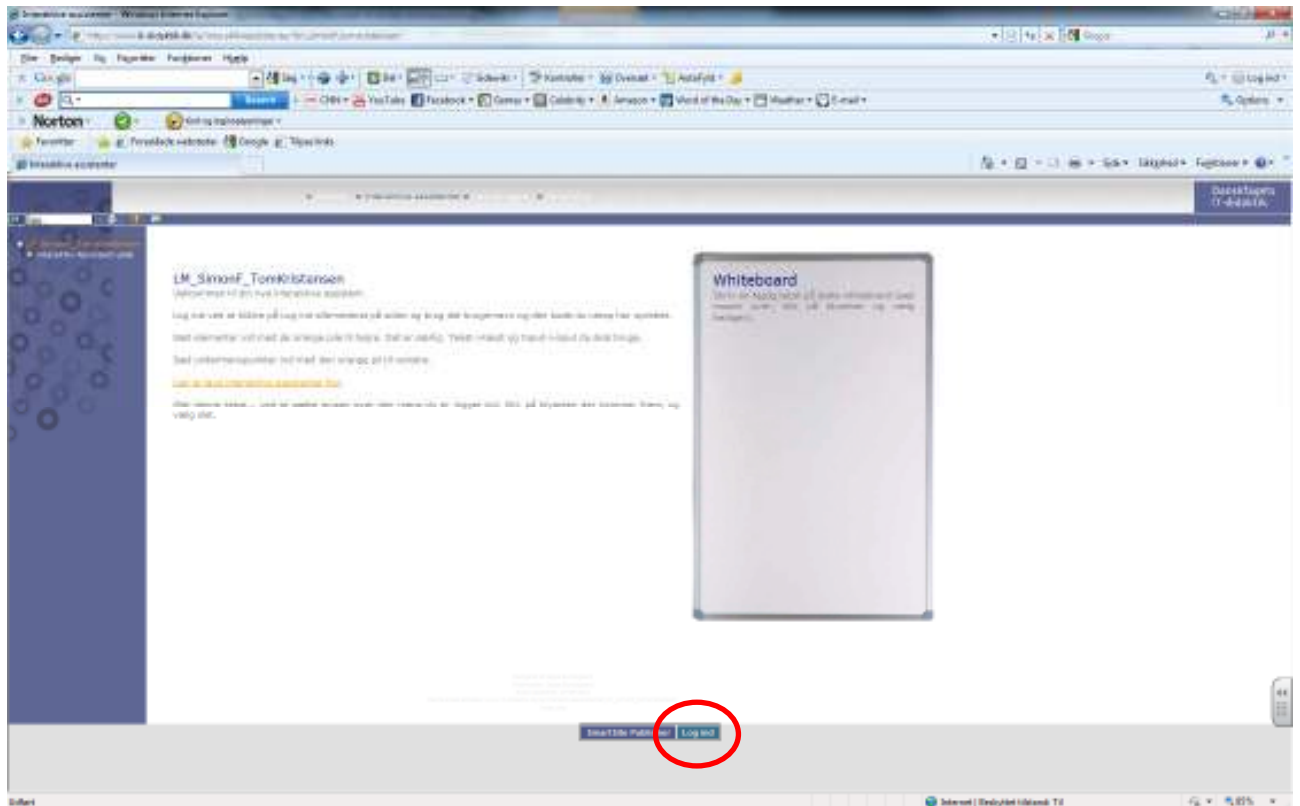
Interaktive assistenter - Windows Internet Explorer

Filer Rediger Vis Favoritter Funktioner Hjælp

Google

Søg

Norton

Favoritter

Foreslåede websteder

Google

Tilpas links

Interaktive assistenter

Side Sikkerhed Funktioner

Danske Tegners IT-didaktik

LM_SimonF_TomKristensen

Velkommen til din nye interaktive assistent

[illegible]

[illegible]

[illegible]

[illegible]

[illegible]

Whiteboard

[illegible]

SmartSite Publisher

Log ind

Udført

Internet | Beskyttet tilstand: Til

85%